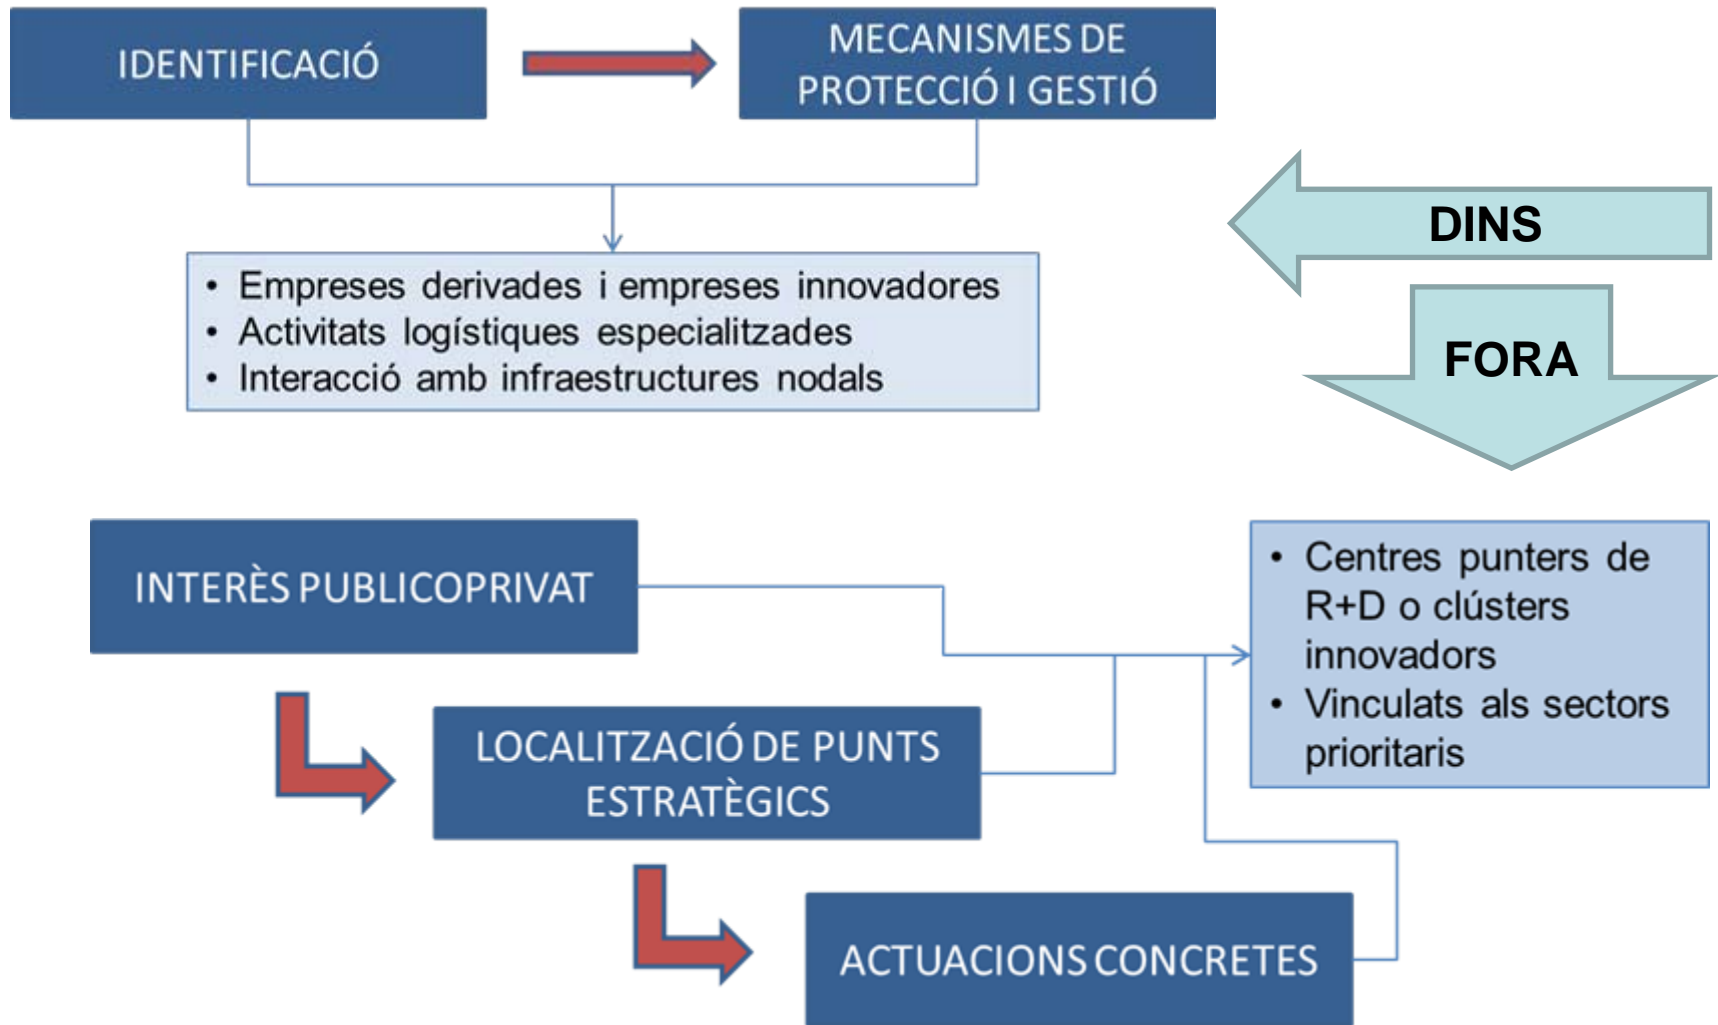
IDENTIFICACIÓ

MECANISMES DE PROTECCIÓ I GESTIÓ

DINS

• Empreses derivades i empreses innovadores
• Activitats logístiques especialitzades
• Interacció amb infraestructures nodals

FORA

INTERÈS PUBLICOPRIVAT

• Centres punters de R+D o clústers innovadors
• Vinculats als sectors prioritaris

LOCALITZACIÓ DE PUNTS ESTRATÈGICS

ACTUACIONS CONCRETES